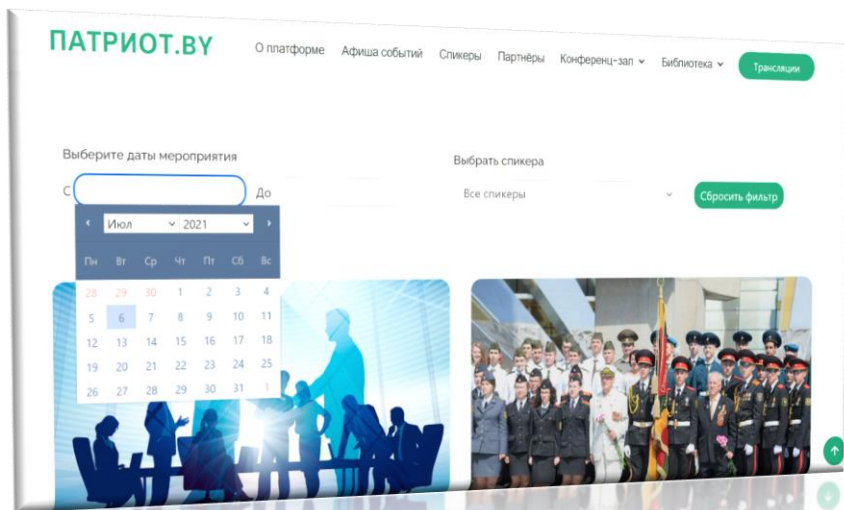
ПАТРИОТ.BY

О платформе Афиша событий Спикеры Партнёры Конференц-зал Библиотека Трансляции

Выберите даты мероприятия

С До

Выбрать спикера

Все спикеры

Сбросить фильтр

Июл 2021

| Пн | Вт | Ср | Чт | Пт | Сб | Вс |
|---|---|---|---|---|---|---|
| 28 | 29 | 30 | 1 | 2 | 3 | 4 |
| 5 | 6 | 7 | 8 | 9 | 10 | 11 |
| 12 | 13 | 14 | 15 | 16 | 17 | 18 |
| 19 | 20 | 21 | 22 | 23 | 24 | 25 |
| 26 | 27 | 28 | 29 | 30 | 31 | 1 |